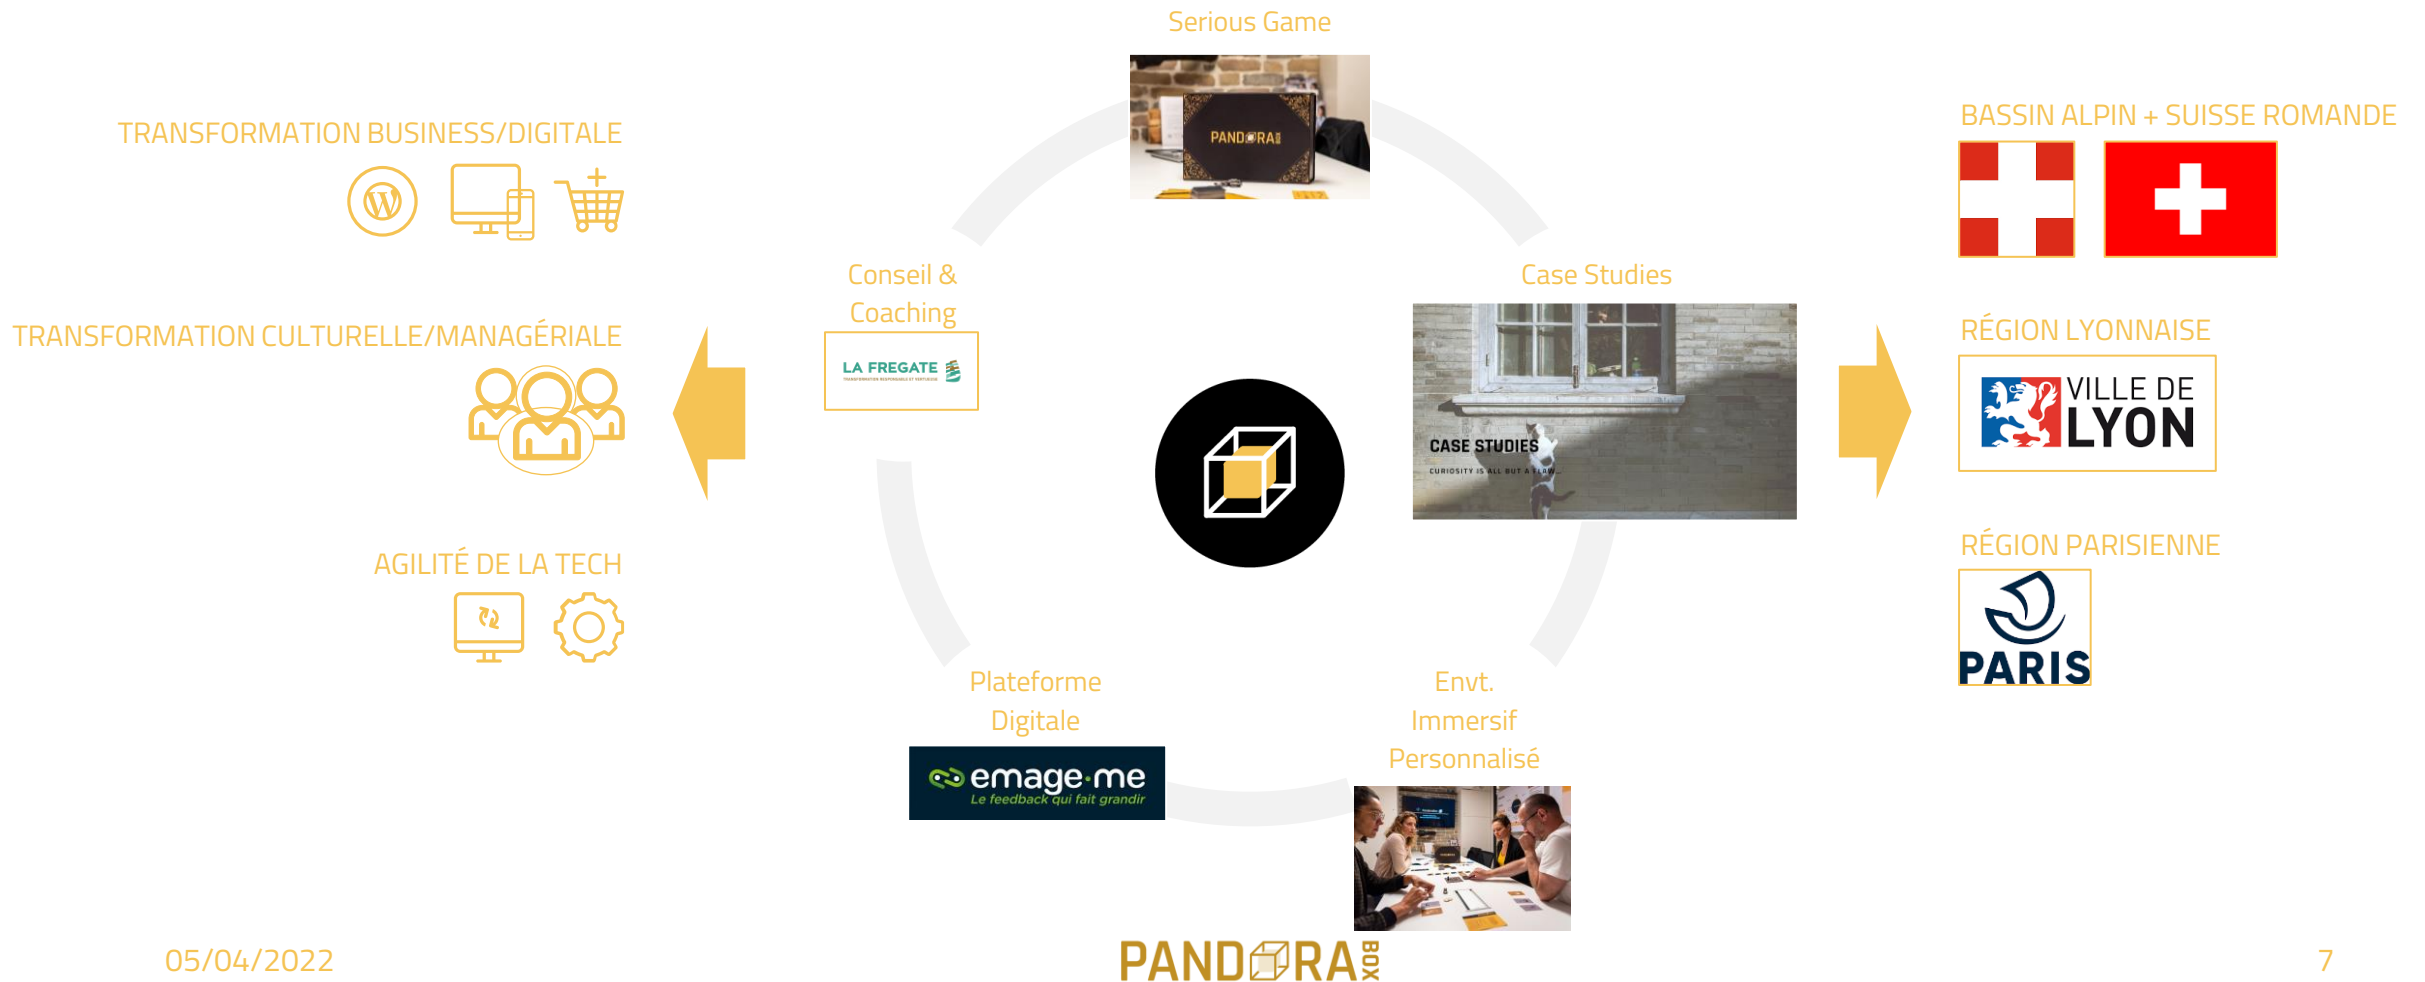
Serious Game

PANDORA

TRANSFORMATION BUSINESS/DIGITALE

TRANSFORMATION CULTURELLE/MANAGÉRIALE

AGILITÉ DE LA TECH

Conseil & Coaching

LA FREGATE

Case Studies

CASE STUDIES

CURIOSITY IS ALL BUT A FLAW

Plateforme Digitale

emage-me
Le feedback qui fait grandir

Envt. Immersif Personnalisé

BASSIN ALPIN + SUISSE ROMANDE

RÉGION LYONNAISE

VILLE DE LYON

RÉGION PARISIENNE

PARIS

05/04/2022

PANDORA BOX

7